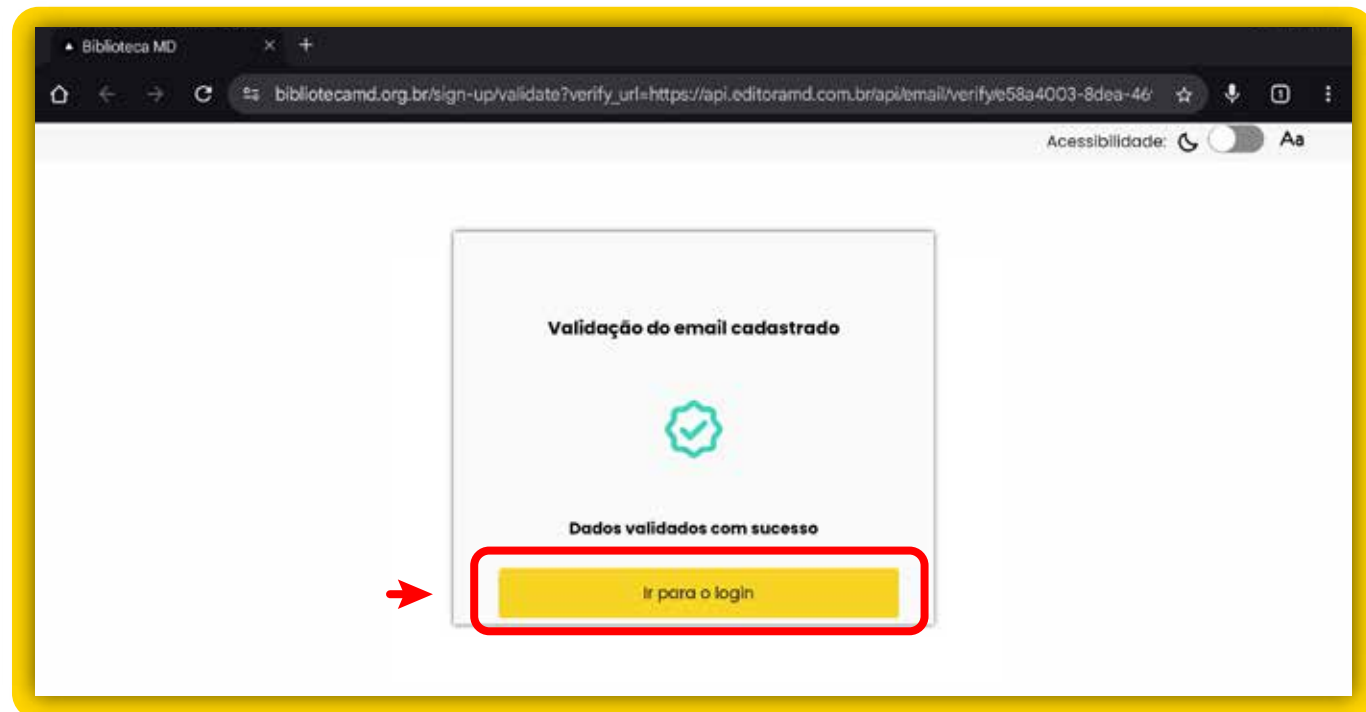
Biblioteca MD

bibliotecamd.org.br/sign-up/validate?verify_url=https://api.editoramd.com.br/api/email/verify/e58a4003-8dea-46

Acessibilidade:

Aa

Validação do email cadastrado

Dados validados com sucesso

Ir para o login